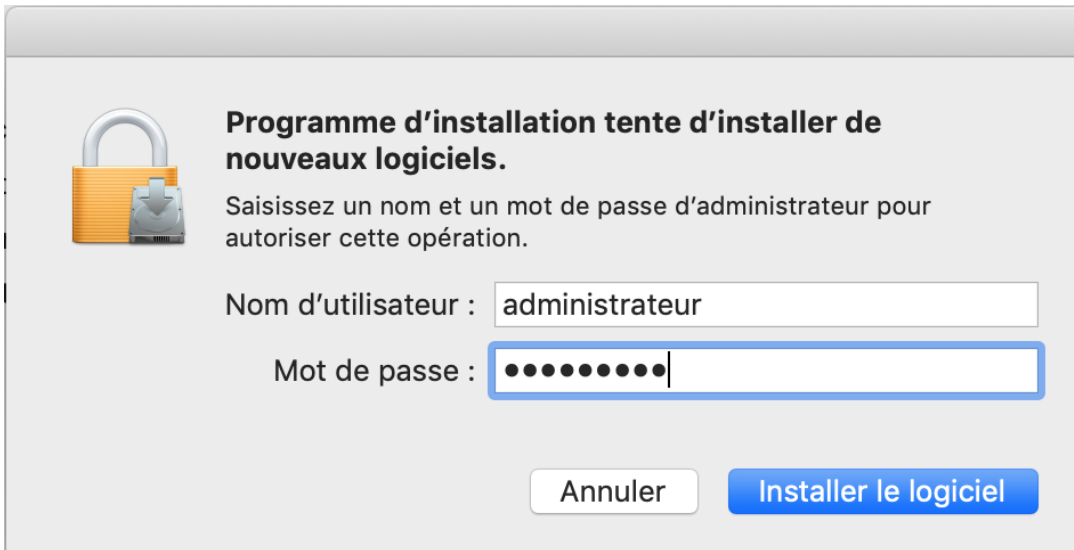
Programme d’installation tente d’installer de nouveaux logiciels.

Saisissez un nom et un mot de passe d’administrateur pour autoriser cette opération.

Nom d’utilisateur : administrateur

Mot de passe : •••••••••

Annuler

Installer le logiciel